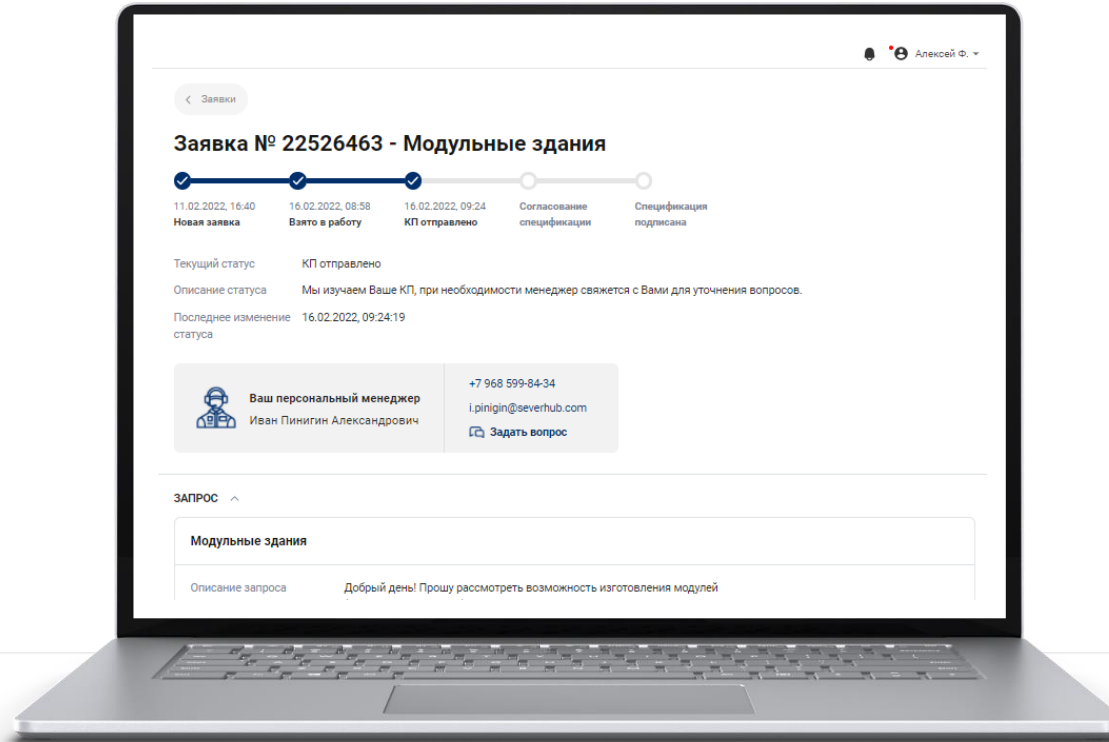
Алексей Ф.

Заявки

Заявка № 22526463 - Модульные здания

11.02.2022, 16:40
Новая заявка

16.02.2022, 08:58
Взято в работу

16.02.2022, 09:24
КП отправлено

Согласование спецификации

Спецификация подписана

Текущий статус КП отправлено

Описание статуса Мы изучаем Ваше КП, при необходимости менеджер свяжется с Вами для уточнения вопросов.

Последнее изменение статуса 16.02.2022, 09:24:19

Ваш персональный менеджер
Иван Пинигин Александрович

+7 968 599-84-34
i.pinigin@severhub.com
Задать вопрос

ЗАПРОС

Модульные здания

Описание запроса Добрый день! Прошу рассмотреть возможность изготовления модулей